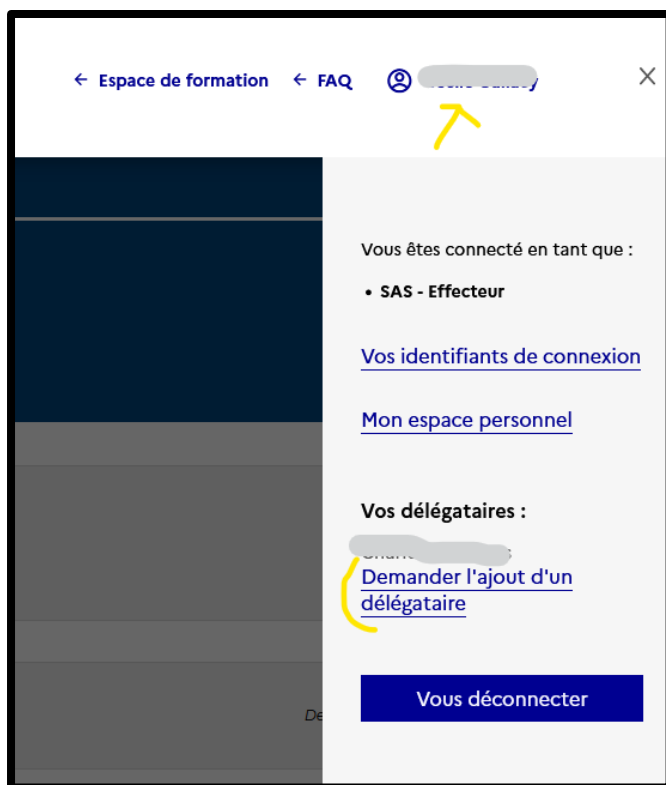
← Espace de formation ← FAQ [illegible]

Vous êtes connecté en tant que :

• SAS - Effecteur

Vos identifiants de connexion

Mon espace personnel

Vos délégataires :

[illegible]

Demander l'ajout d'un délégataire

Vous déconnecter

De